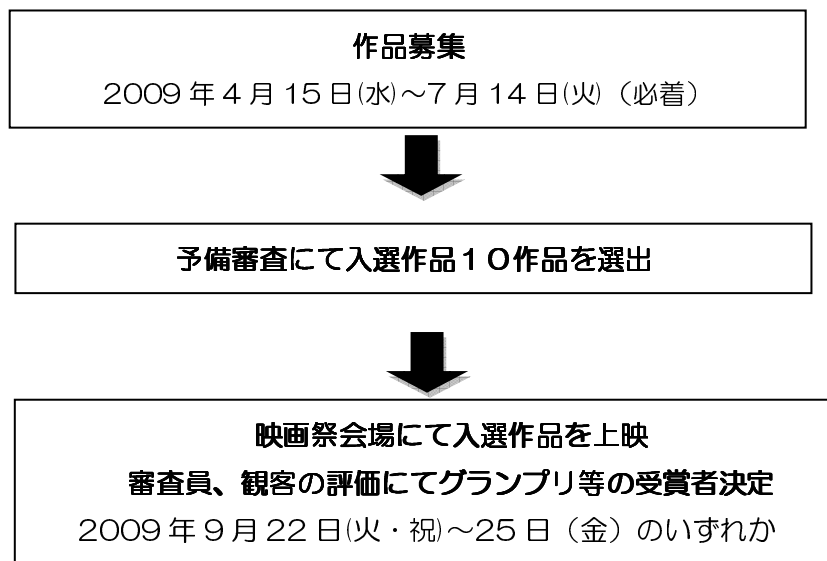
作品募集

2009 年 4 月 15 日(水)～7 月 14 日(火)（必着）

予備審査にて入選作品１０作品を選出

映画祭会場にて入選作品を上映

審査員、観客の評価にてグランプリ等の受賞者決定

2009 年 9 月 22 日(火・祝)～25 日（金）のいずれか